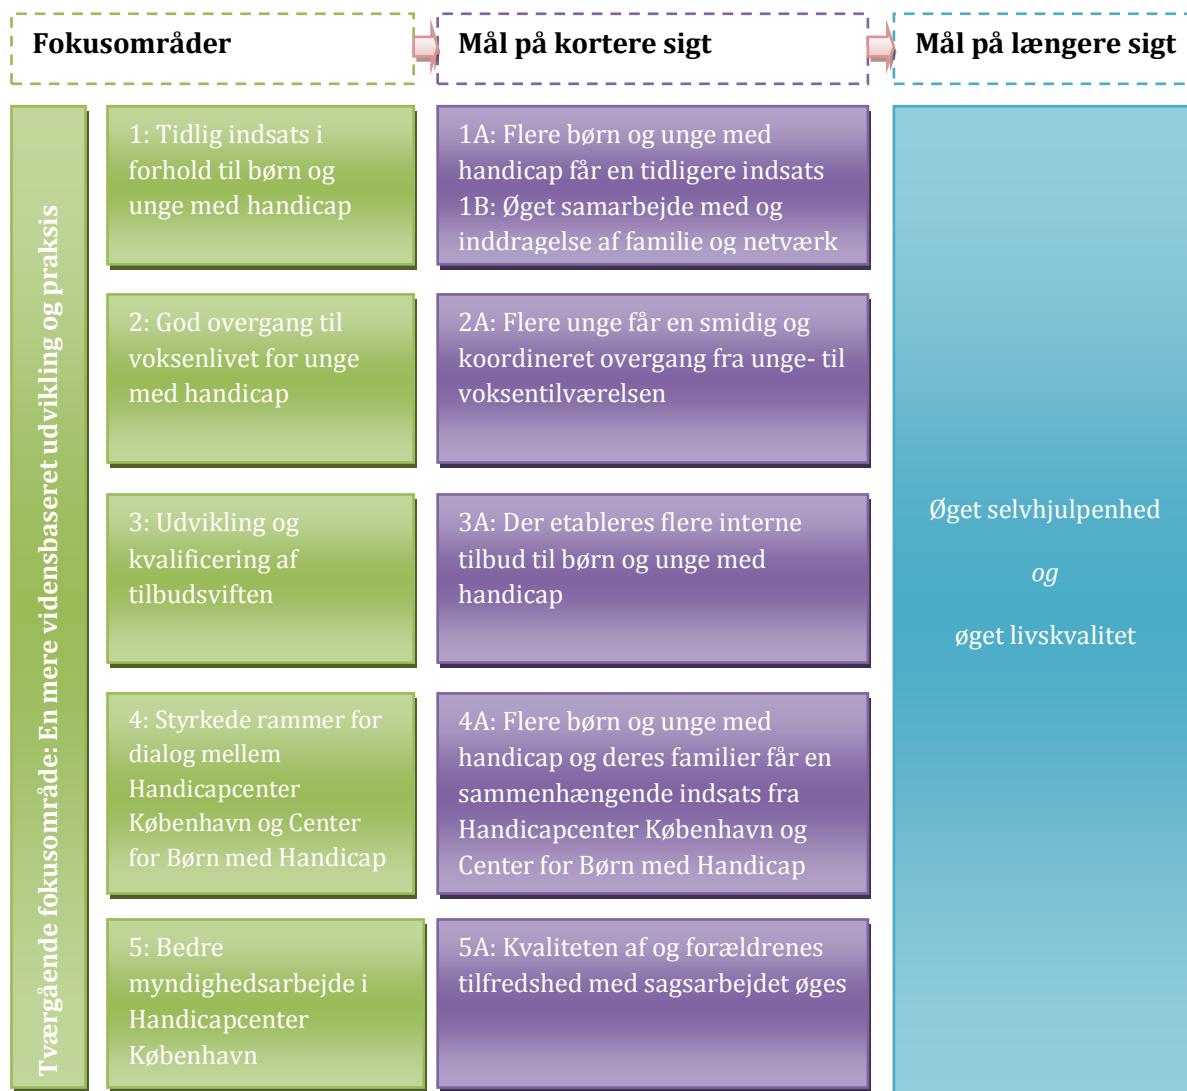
Fokusområder

Mål på kortere sigt

Mål på længere sigt

Tværgående fokusområde: En mere vidensbaseret udvikling og praksis

1: Tidlig indsats i forhold til børn og unge med handicap

1A: Flere børn og unge med handicap får en tidligere indsats
1B: Øget samarbejde med og inddragelse af familie og netværk

2: God overgang til voksenlivet for unge med handicap

2A: Flere unge får en smidig og koordineret overgang fra unge- til voksentilværelsen

3: Udvikling og kvalificering af tilbudsviften

3A: Der etableres flere interne tilbud til børn og unge med handicap

4: Styrkede rammer for dialog mellem Handicapcenter København og Center for Børn med Handicap

4A: Flere børn og unge med handicap og deres familier får en sammenhængende indsats fra Handicapcenter København og Center for Børn med Handicap

5: Bedre myndighedsarbejde i Handicapcenter København

5A: Kvaliteten af og forældrenes tilfredshed med sagsarbejdet øges

Øget selvhjulpenhed

og

øget livskvalitet